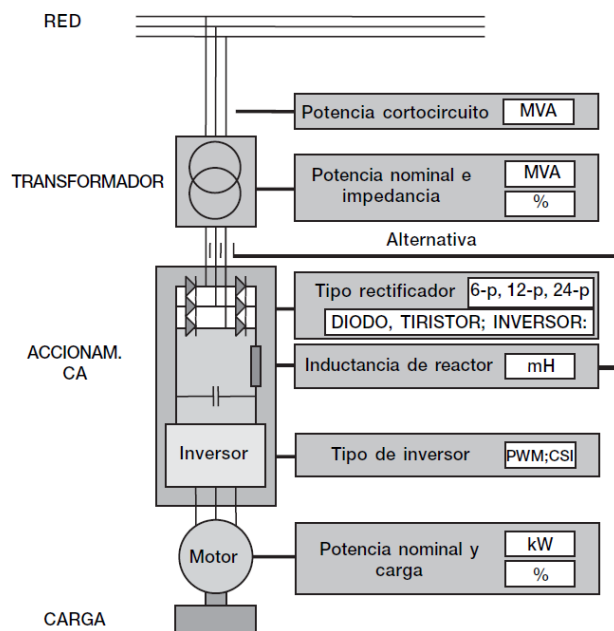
RED

Potencia cortocircuito MVA

TRANSFORMADOR

Potencia nominal e impedancia MVA %

Alternativa

ACCIONAM. CA

Tipo rectificador 6-p, 12-p, 24-p

DIODO, TIRISTOR; INVERSOR:

Inductancia de reactor mH

Inversor

Tipo de inversor PWM;CSI

Motor

Potencia nominal y carga kW %

CARGA